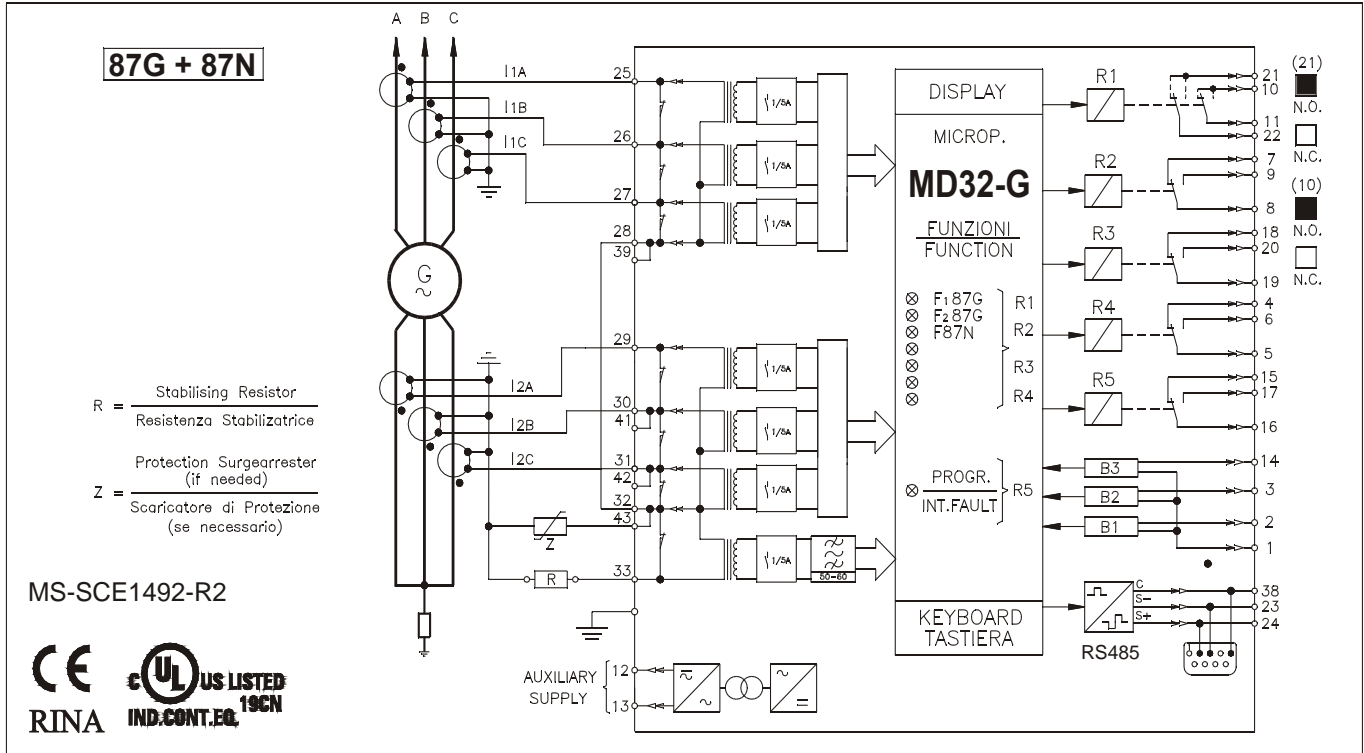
87G + 87N

A B C

I1A
I1B
I1C

25
26
27
28
39

G

29
30
41
31
42
32
43
33

I2A
I2B
I2C

Z
R

1/5A
1/5A
1/5A
1/5A
1/5A
1/5A
1/5A

50-60

DISPLAY
MICROP.
MD32-G
FUNZIONI
FUNCTION

$\otimes$ F1 87G
$\otimes$ F2 87G
$\otimes$ F87N
R1
R2
R3
R4

$\otimes$ PROGR.
INT.FAULT
R5

KEYBOARD
TASTIERA

R1
R2
R3
R4
R5
B3
B2
B1

RS485
C
S−
S+

21
10
11
22
7
9
8
18
20
19
4
6
5
15
17
16
14
3
2
1
38
23
24

(21)
N.O.
N.C.
(10)
N.O.
N.C.

AUXILIARY SUPPLY
12
13

R = $\frac{\text{Stabilising Resistor}}{\text{Resistenza Stabilizatrice}}$

Z = $\frac{\text{Protection Surgearrester (if needed)}}{\text{Scaricatore di Protezione (se necessario)}}$

MS-SCE1492-R2

CE
c UL US LISTED
IND.CONT.EQ. 19CN
RINA